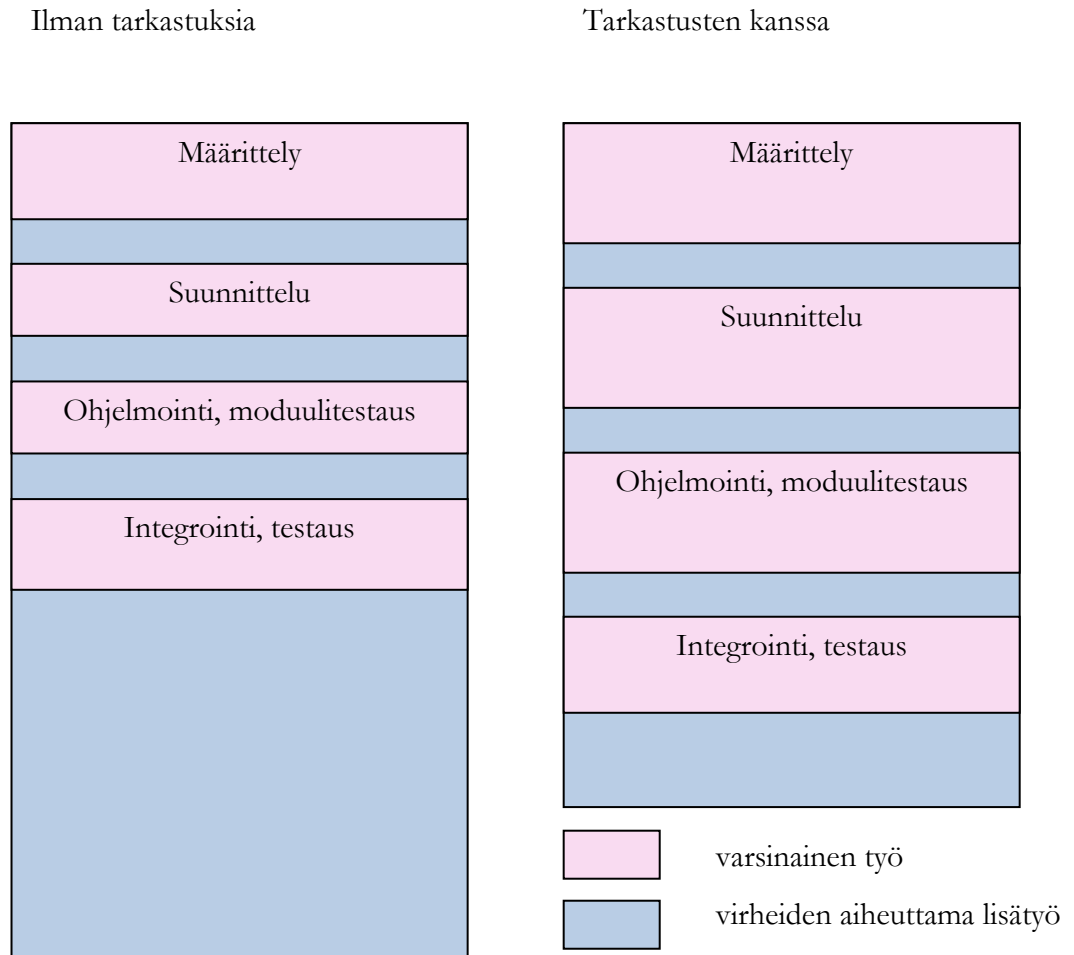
Ilman tarkastuksia

Määrittely

Suunnittelu

Ohjelmointi, moduulitestaus

Integrointi, testaus

Tarkastusten kanssa

Määrittely

Suunnittelu

Ohjelmointi, moduulitestaus

Integrointi, testaus

varsinainen työ

virheiden aiheuttama lisätyö